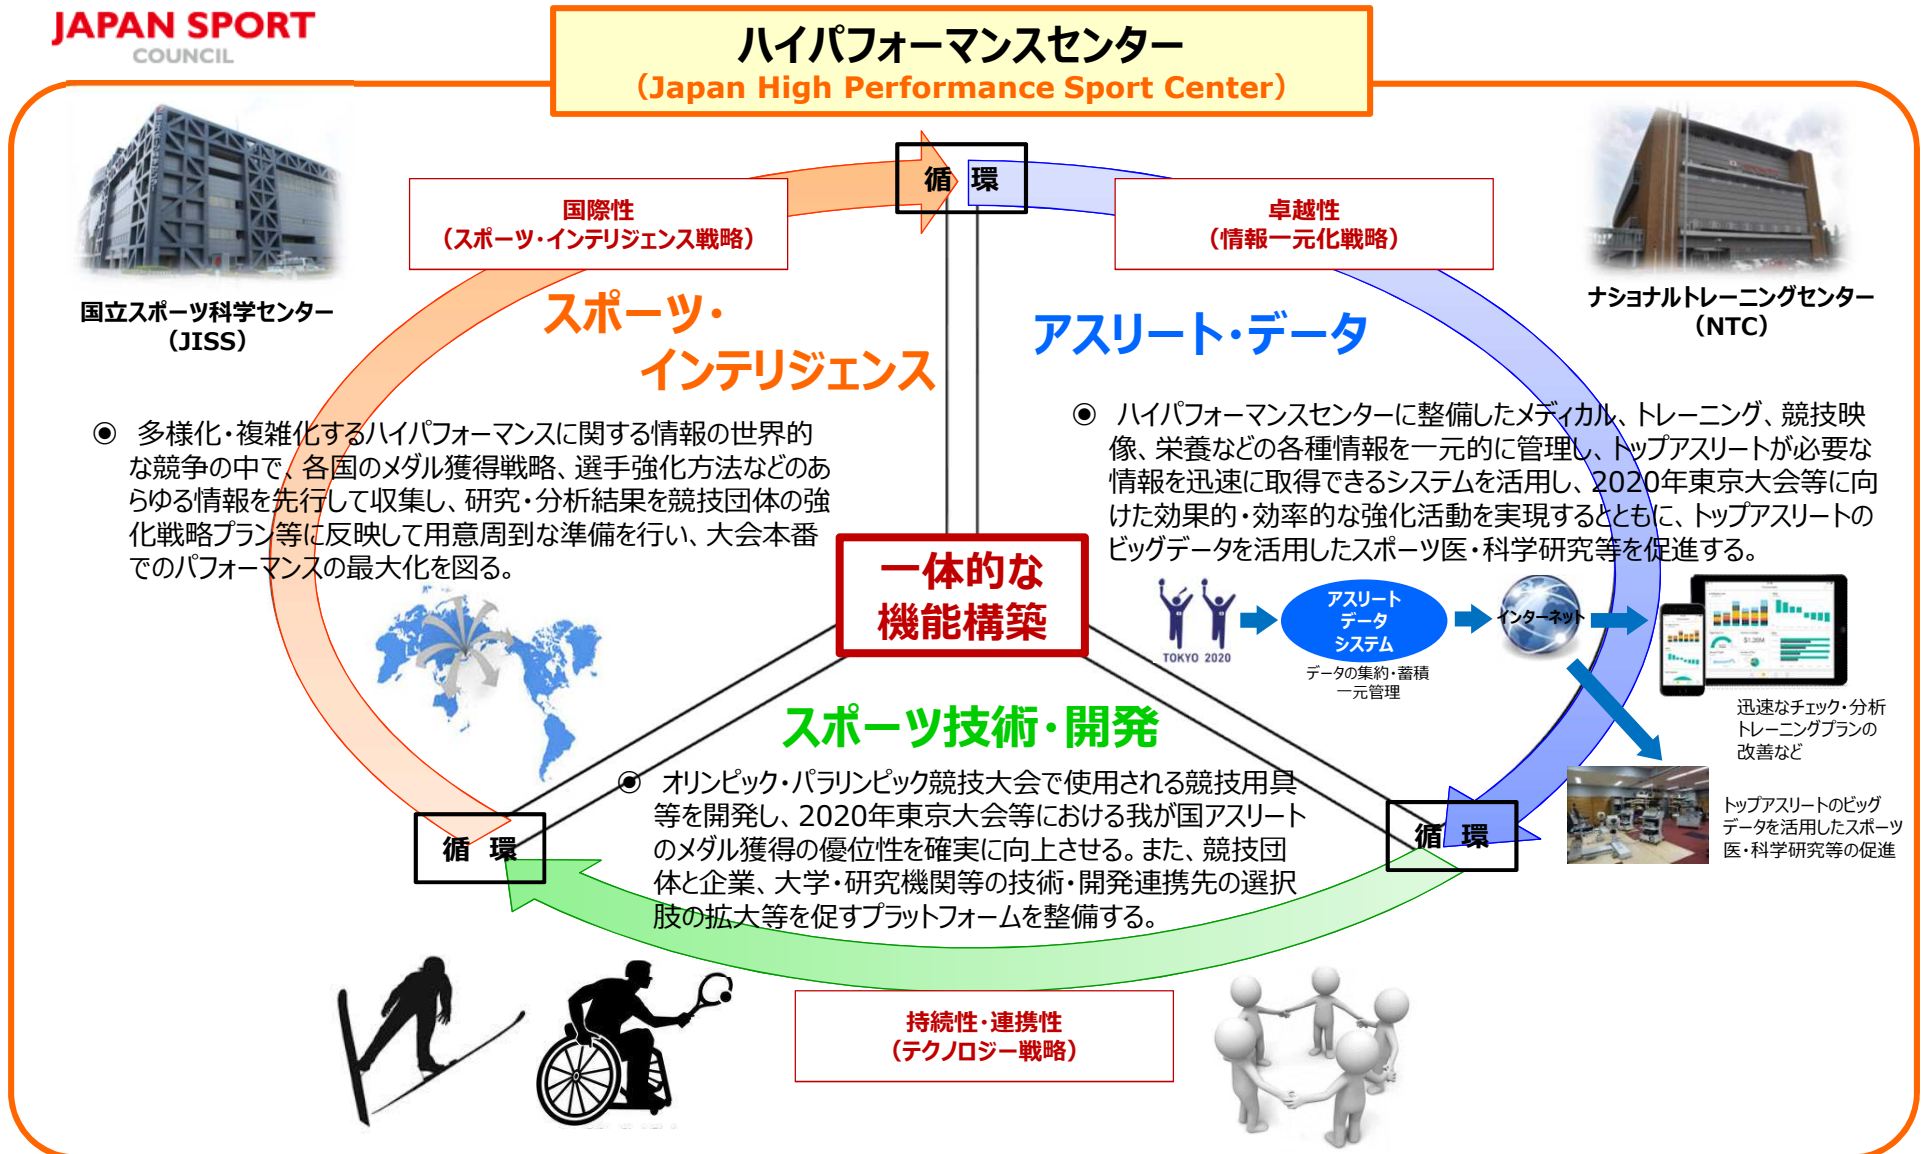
JAPAN SPORT COUNCIL

ハイパフォーマンスセンター
(Japan High Performance Sport Center)

国立スポーツ科学センター
(JISS)

国際性
(スポーツ・インテリジェンス戦略)

循 環

卓越性
(情報一元化戦略)

ナショナルトレーニングセンター
(NTC)

スポーツ・インテリジェンス

アスリート・データ

◉ 多様化・複雑化するハイパフォーマンスに関する情報の世界的な競争の中で、各国のメダル獲得戦略、選手強化方法などのあらゆる情報を先行して収集し、研究・分析結果を競技団体の強化戦略プラン等に反映して用意周到な準備を行い、大会本番でのパフォーマンスの最大化を図る。

◉ ハイパフォーマンスセンターに整備したメディカル、トレーニング、競技映像、栄養などの各種情報を一元的に管理し、トップアスリートが必要な情報を迅速に取得できるシステムを活用し、2020年東京大会等に向けた効果的・効率的な強化活動を実現するとともに、トップアスリートのビッグデータを活用したスポーツ医・科学研究等を促進する。

一体的な
機能構築

TOKYO 2020

アスリート
データ
システム

データの集約・蓄積
一元管理

インターネット

迅速なチェック・分析
トレーニングプランの
改善など

スポーツ技術・開発

◉ オリンピック・パラリンピック競技大会で使用される競技用具等を開発し、2020年東京大会等における我が国アスリートのメダル獲得の優位性を確実に向上させる。また、競技団体と企業、大学・研究機関等の技術・開発連携先の選択肢の拡大等を促すプラットフォームを整備する。

循 環

循 環

トップアスリートのビッグデータを活用したスポーツ医・科学研究等の促進

持続性・連携性
(テクノロジー戦略)